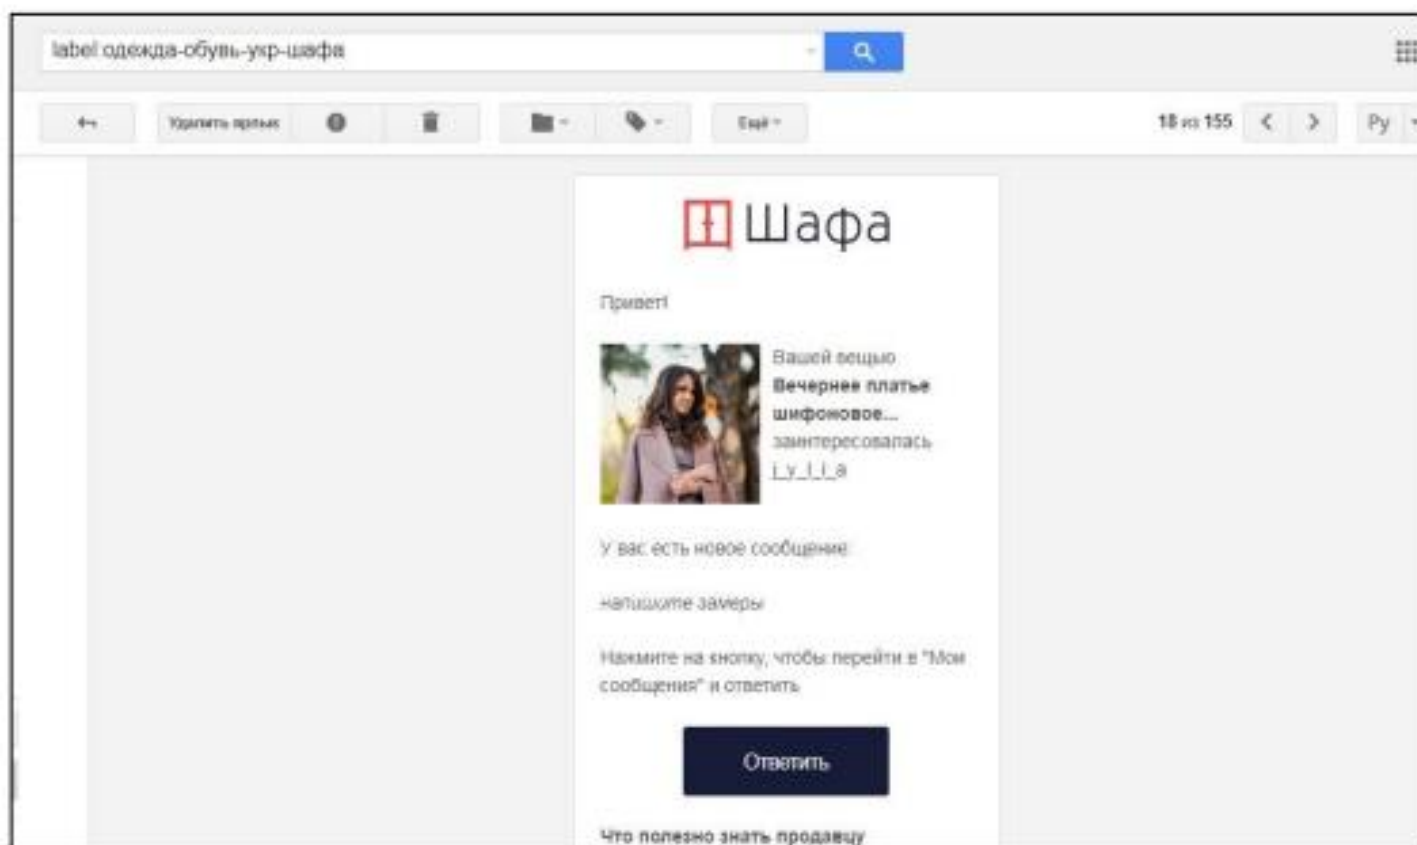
label:одежда-обувь-укр-шафа

Удалить ярлык

Ещё

18 из 155

Ру

Шафа

Привет!

Вашей вещью **Вечернее платье шифоновое...** заинтересовалась i_y_l_i_a

У вас есть новое сообщение:

напишите замеры

Нажмите на кнопку, чтобы перейти в "Мои сообщения" и ответить

Ответить

Что полезно знать продавцу